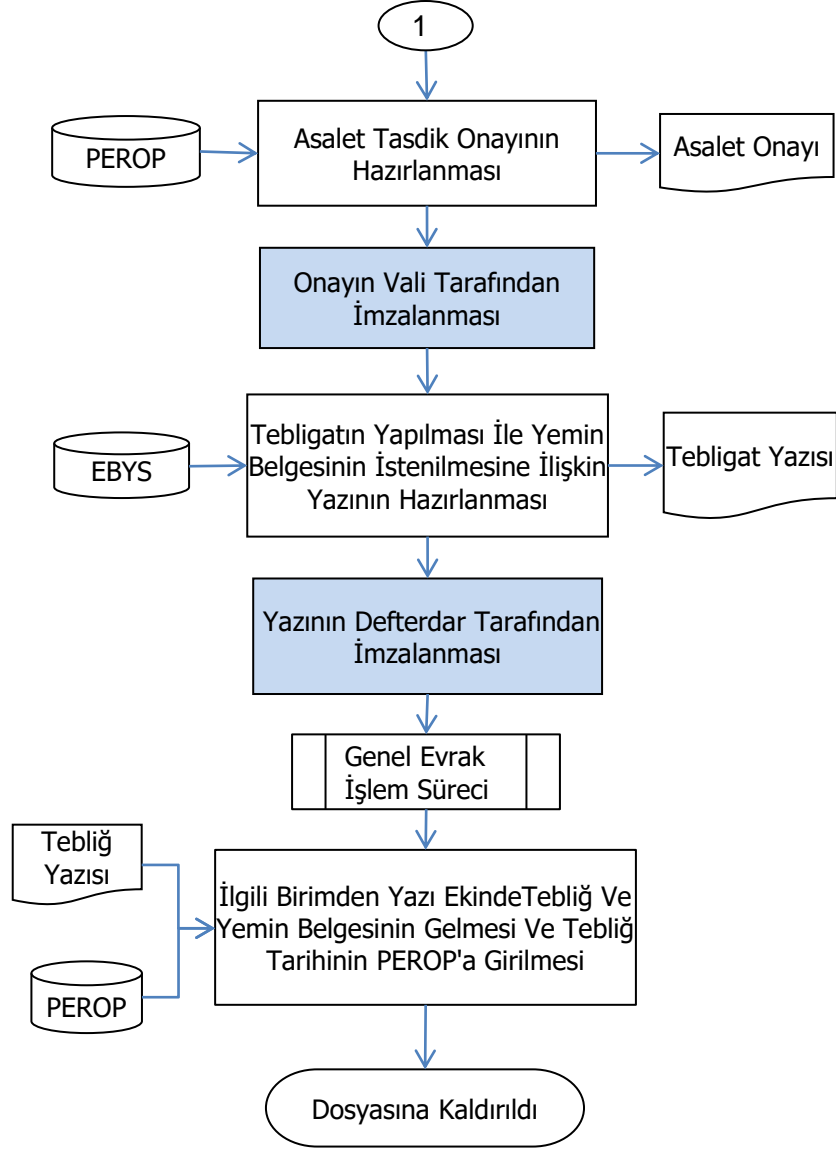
1

PEROP

Asalet Tasdik Onayının Hazırlanması

Asalet Onayı

Onayın Vali Tarafından İmzalanması

EBYS

Tebligatın Yapılması İle Yemin Belgesinin İstenilmesine İlişkin Yazının Hazırlanması

Tebligat Yazısı

Yazının Defterdar Tarafından İmzalanması

Genel Evrak İşlem Süreci

Tebliğ Yazısı

PEROP

İlgili Birimden Yazı EkindeTebliğ Ve Yemin Belgesinin Gelmesi Ve Tebliğ Tarihinin PEROP'a Girilmesi

Dosyasına Kaldırıldı